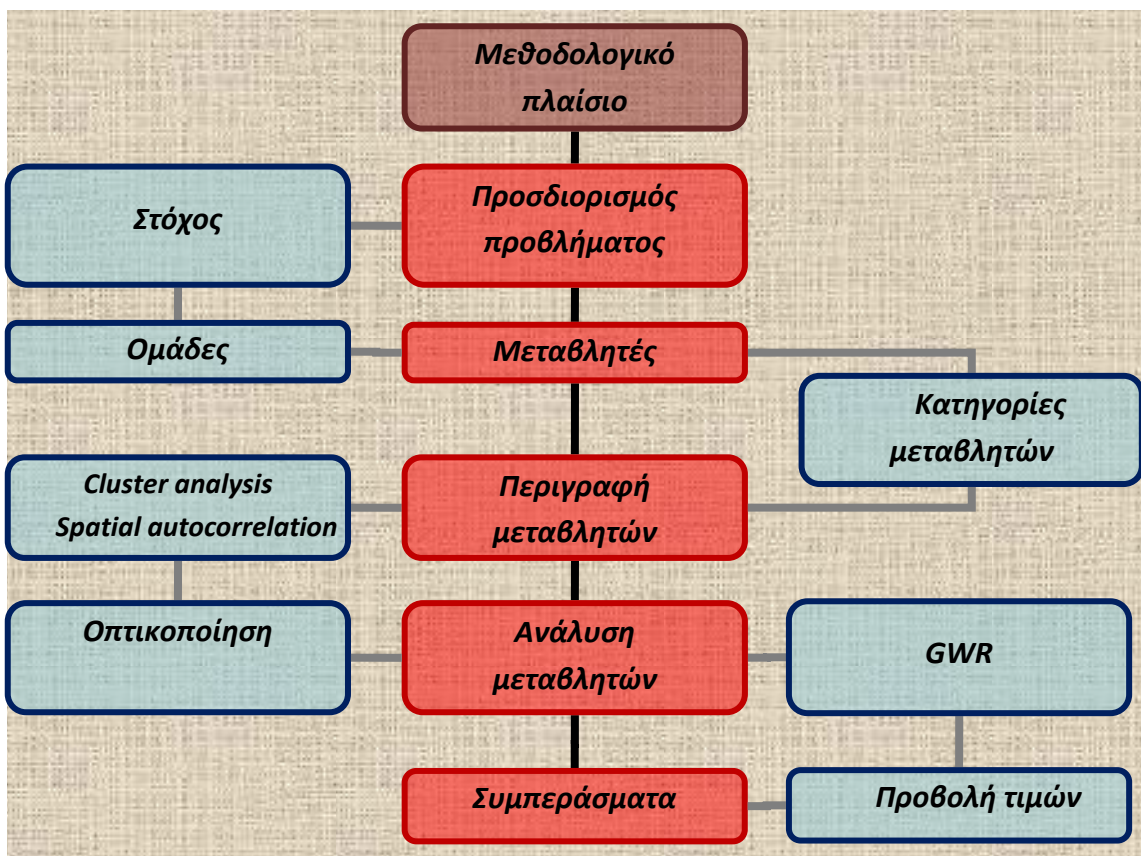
Μεθοδολογικό πλαίσιο

Στόχος

Προσδιορισμός προβλήματος

Ομάδες

Μεταβλητές

Κατηγορίες μεταβλητών

Cluster analysis
Spatial autocorrelation

Περιγραφή μεταβλητών

Οπτικοποίηση

Ανάλυση μεταβλητών

GWR

Συμπεράσματα

Προβολή τιμών